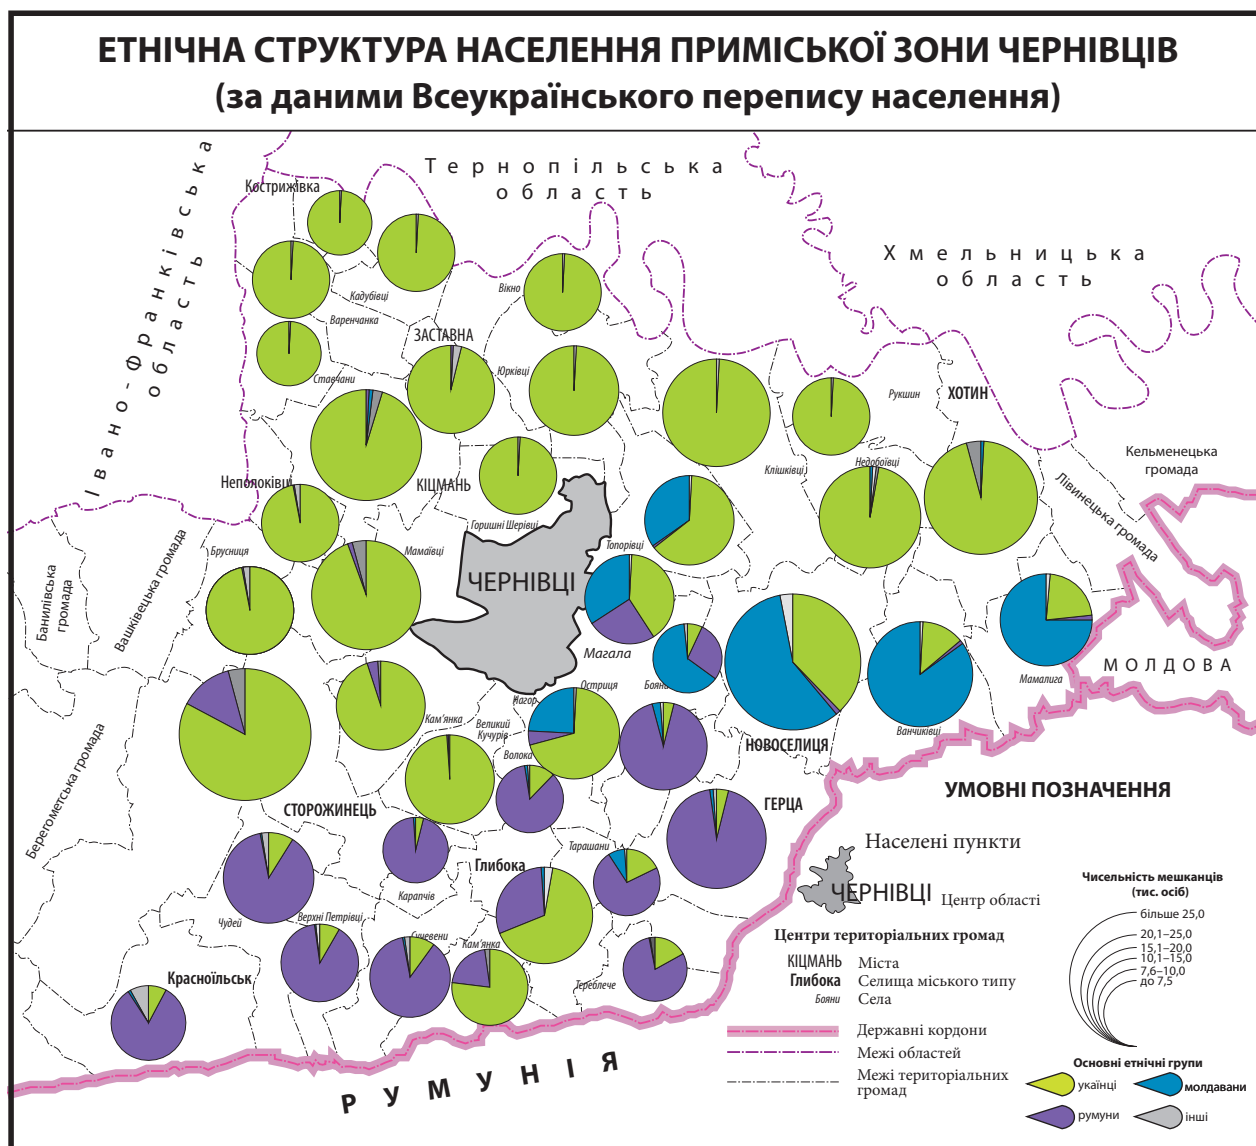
ЕТНІЧНА СТРУКТУРА НАСЕЛЕННЯ ПРИМІСЬКОЇ ЗОНИ ЧЕРНІВЦІВ
(за даними Всеукраїнського перепису населення)

Тернопільська область

Хмельницька область

Івано-Франківська область

Кострижівка
Кадубівці
Варенчанка
ЗАСТАВНА
Вікно
Юрківці
Ставчани
КІЦМАНЬ
Рукшин
ХОТИН
Кельменецька громада
Непоротове
Непоклоківці
Горішні Шерівці
Клішківці
Недобоївці
Лівинецька громада
Банилівська громада
Вашківецька громада
Брусниця
Мамаївці
ЧЕРНІВЦІ
Топорівці
Магала
Бояни
Мамалига
МОЛДОВА
Берегометська громада
Кам'янка
Великий Кучурів
Магала
Острица
Волока
НОВОСЕЛИЦЯ
Ванчиківці
СТОРОЖИНЕЦЬ
ГЕРЦА
Глибока
Тарашани
Карапчів
Чудей
Верхні Петрівці
Сучевени
Кам'янка
Тереблече
Красноїльськ
РУМУНІЯ

УМОВНІ ПОЗНАЧЕННЯ
Населені пункти
ЧЕРНІВЦІ Центр області
Центри територіальних громад
КІЦМАНЬ Міста
Глибока Селища міського типу
Бояни Села
Державні кордони
Межі областей
Межі територіальних громад

Чисельність мешканців (тис. осіб)
більше 25,0
20,1–25,0
15,1–20,0
10,1–15,0
7,6–10,0
до 7,5

Основні етнічні групи
українці
молдавани
румуни
інші